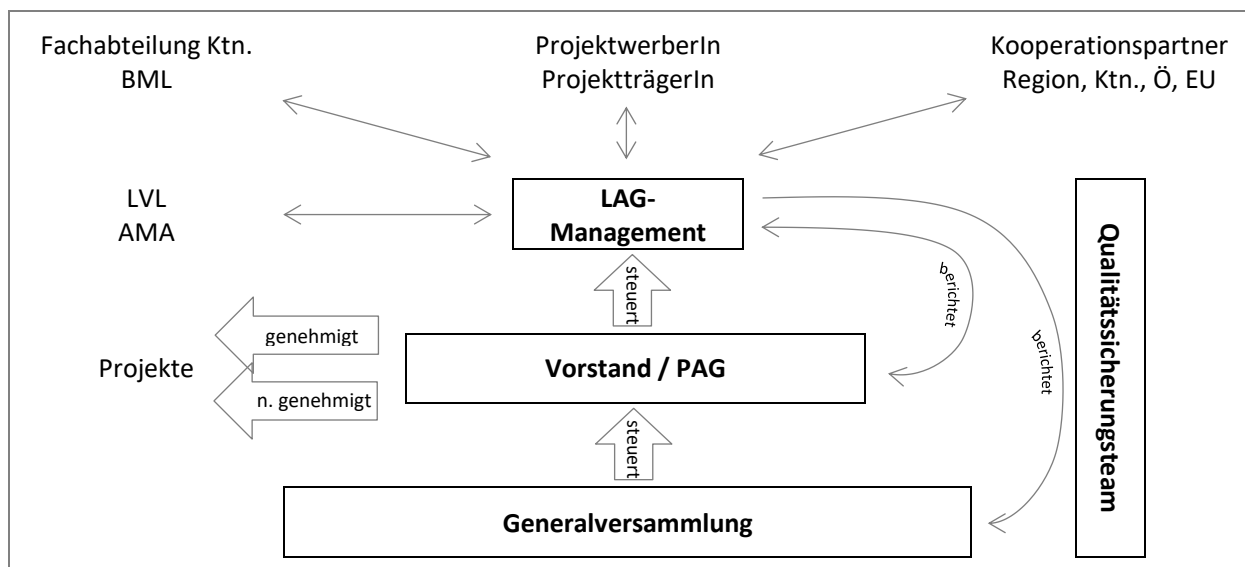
Fachabteilung Ktn.
BML

ProjektwerberIn
ProjektträgerIn

Kooperationspartner
Region, Ktn., Ö, EU

LVL
AMA

LAG-
Management

Qualitätssicherungsteam

steuert

berichtet

berichtet

genehmigt

Projekte

n. genehmigt

Vorstand / PAG

steuert

Generalversammlung